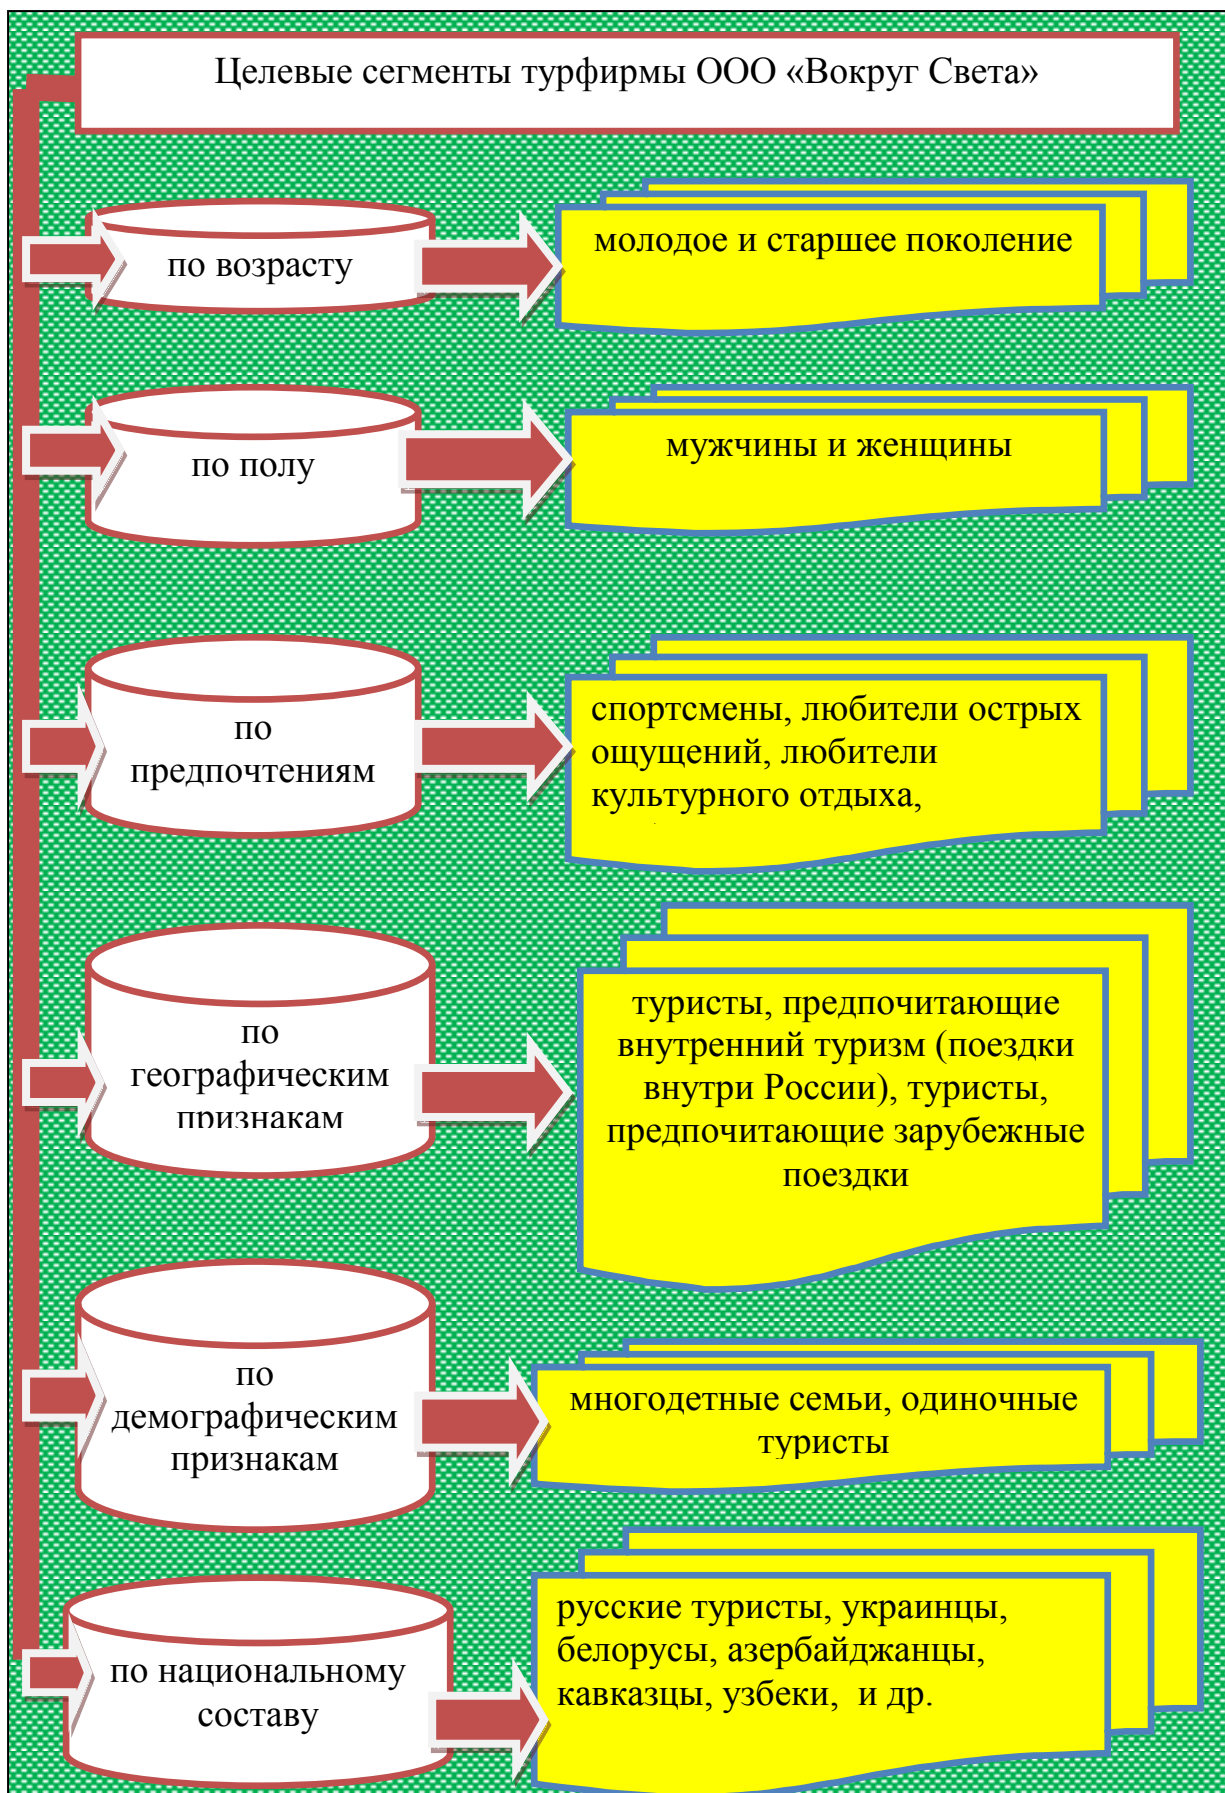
Целевые сегменты турфирмы ООО «Вокруг Света»

по возрасту

молодое и старшее поколение

по полу

мужчины и женщины

по предпочтениям

спортсмены, любители острых ощущений, любители культурного отдыха,

по географическим признакам

туристы, предпочитающие внутренний туризм (поездки внутри России), туристы, предпочитающие зарубежные поездки

по демографическим признакам

многодетные семьи, одиночные туристы

по национальному составу

русские туристы, украинцы, белорусы, азербайджанцы, кавказцы, узбеки, и др.